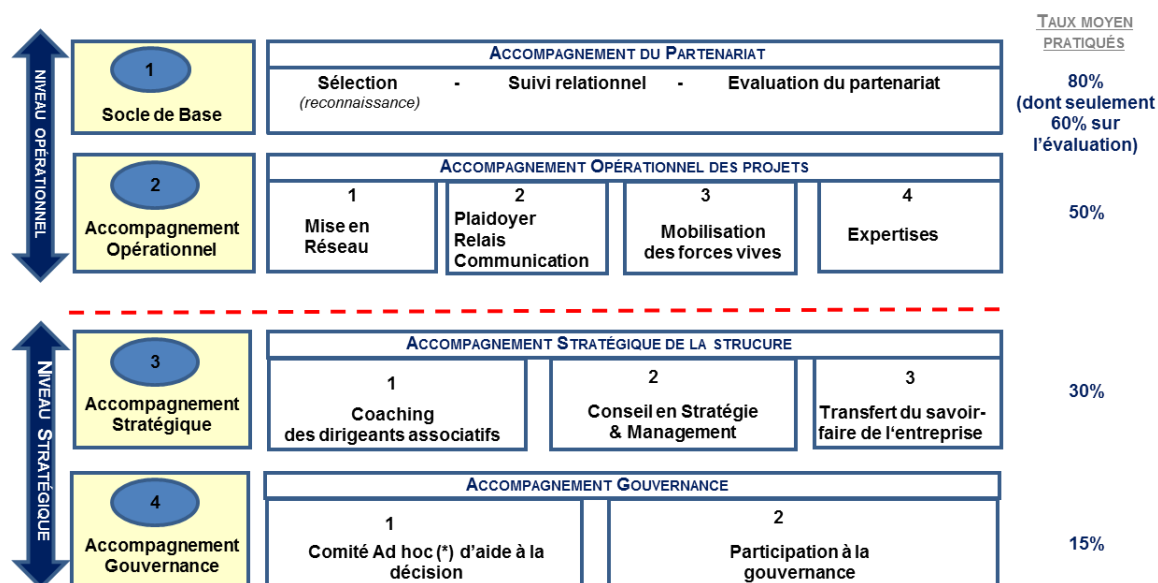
Taux moyen pratiqués

Niveau opérationnel

1
Socle de Base

Accompagnement du Partenariat
Sélection (reconnaissance) - Suivi relationnel - Evaluation du partenariat

80% (dont seulement 60% sur l'évaluation)

2
Accompagnement Opérationnel

Accompagnement Opérationnel des projets
1 Mise en Réseau
2 Plaidoyer Relais Communication
3 Mobilisation des forces vives
4 Expertises

50%

Niveau Stratégique

3
Accompagnement Stratégique

Accompagnement Stratégique de la strucure
1 Coaching des dirigeants associatifs
2 Conseil en Stratégie & Management
3 Transfert du savoir-faire de l'entreprise

30%

4
Accompagnement Gouvernance

Accompagnement Gouvernance
1 Comité Ad hoc (*) d'aide à la décision
2 Participation à la gouvernance

15%